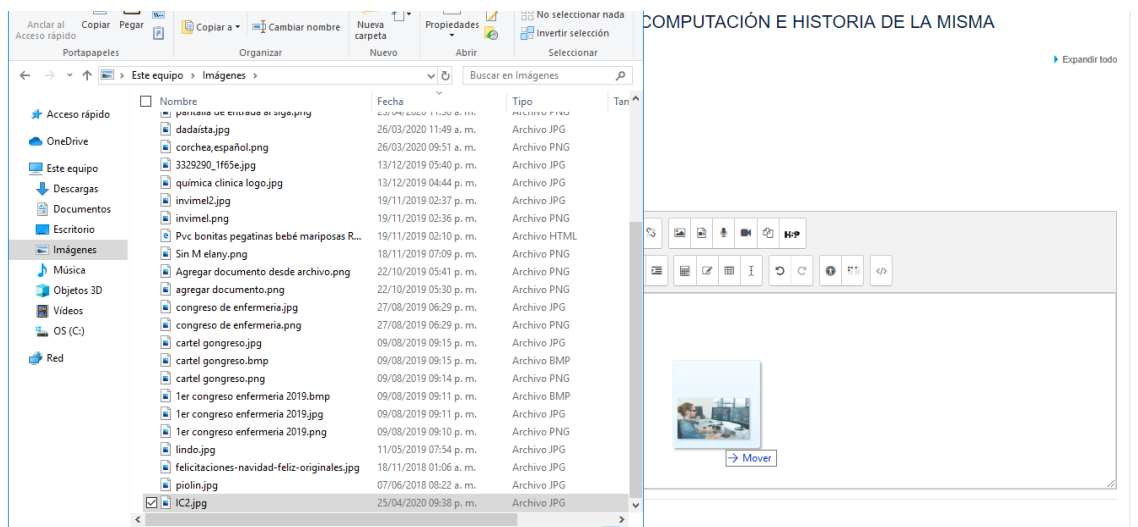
Anclar al Acceso rápido Copiar Pegar
Portapapeles
Copiar a ▾ Cambiar nombre
Organizar
Nueva carpeta
Nuevo
Propiedades
Abrir
No seleccionar nada
Invertir selección
Seleccionar

COMPUTACIÓN E HISTORIA DE LA MISMA

▸ Expandir todo

← → ▾ ↑ Este equipo › Imágenes ›
Buscar en Imágenes

Acceso rápido
OneDrive
Este equipo
Descargas
Documentos
Escritorio
Imágenes
Música
Objetos 3D
Vídeos
OS (C:)
Red

| Nombre | Fecha | Tipo | Tan |
|---|---|---|---|
| pantalla de entrada al siga.png | 23/04/2020 11:38 a. m. | Archivo PNG | |
| dadaísta.jpg | 26/03/2020 11:49 a. m. | Archivo JPG | |
| corchea,español.png | 26/03/2020 09:51 a. m. | Archivo PNG | |
| 3329290_1f65e.jpg | 13/12/2019 05:40 p. m. | Archivo JPG | |
| química clinica logo.jpg | 13/12/2019 04:44 p. m. | Archivo JPG | |
| invimel2.jpg | 19/11/2019 02:37 p. m. | Archivo JPG | |
| invimel.png | 19/11/2019 02:36 p. m. | Archivo PNG | |
| Pvc bonitas pegatinas bebé mariposas R... | 19/11/2019 02:10 p. m. | Archivo HTML | |
| Sin M elany.png | 18/11/2019 07:09 p. m. | Archivo PNG | |
| Agregar documento desde archivo.png | 22/10/2019 05:41 p. m. | Archivo PNG | |
| agregar documento.png | 22/10/2019 05:30 p. m. | Archivo PNG | |
| congreso de enfermeria.jpg | 27/08/2019 06:29 p. m. | Archivo JPG | |
| congreso de enfermeria.png | 27/08/2019 06:29 p. m. | Archivo PNG | |
| cartel gongreso.jpg | 09/08/2019 09:15 p. m. | Archivo JPG | |
| cartel gongreso.bmp | 09/08/2019 09:15 p. m. | Archivo BMP | |
| cartel gongreso.png | 09/08/2019 09:14 p. m. | Archivo PNG | |
| 1er congreso enfermeria 2019.bmp | 09/08/2019 09:11 p. m. | Archivo BMP | |
| 1er congreso enfermeria 2019.jpg | 09/08/2019 09:11 p. m. | Archivo JPG | |
| 1er congreso enfermeria 2019.png | 09/08/2019 09:10 p. m. | Archivo PNG | |
| lindo.jpg | 11/05/2019 07:54 p. m. | Archivo JPG | |
| felicitaciones-navidad-feliz-originales.jpg | 18/11/2018 01:06 a. m. | Archivo JPG | |
| piolin.jpg | 07/06/2018 08:22 a. m. | Archivo JPG | |
| IC2.jpg | 25/04/2020 09:38 p. m. | Archivo JPG | |

H-P

→ Mover